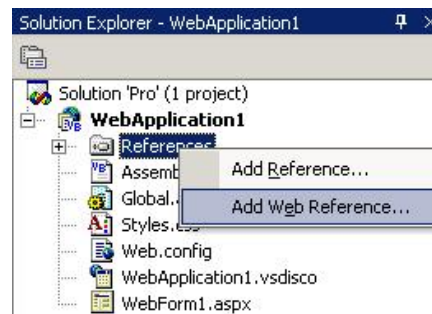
Solution Explorer - WebApplication1

Solution 'Pro' (1 project)
WebApplication1
References
Assemb
Global.
Styles.css
Web.config
WebApplication1.vsdisco
WebForm1.aspx

Add Reference...
Add Web Reference...